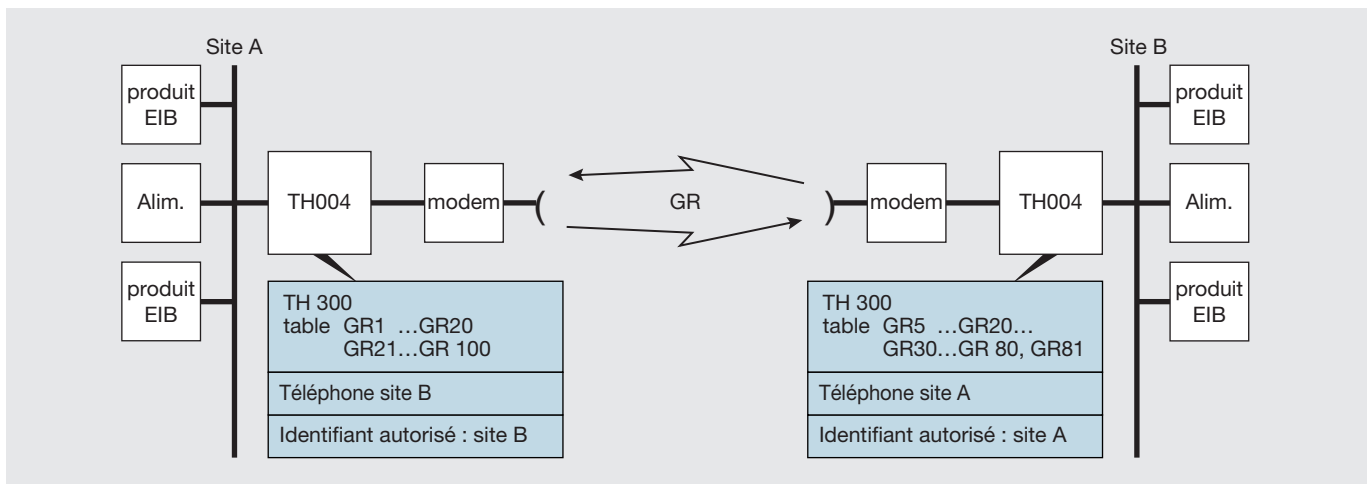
Site A

produit EIB

Alim.

produit EIB

TH004

modem

TH 300
table GR1 …GR20
GR21…GR 100

Téléphone site B

Identifiant autorisé : site B

GR

Site B

modem

TH004

produit EIB

Alim.

produit EIB

TH 300
table GR5 …GR20…
GR30…GR 80, GR81

Téléphone site A

Identifiant autorisé : site A